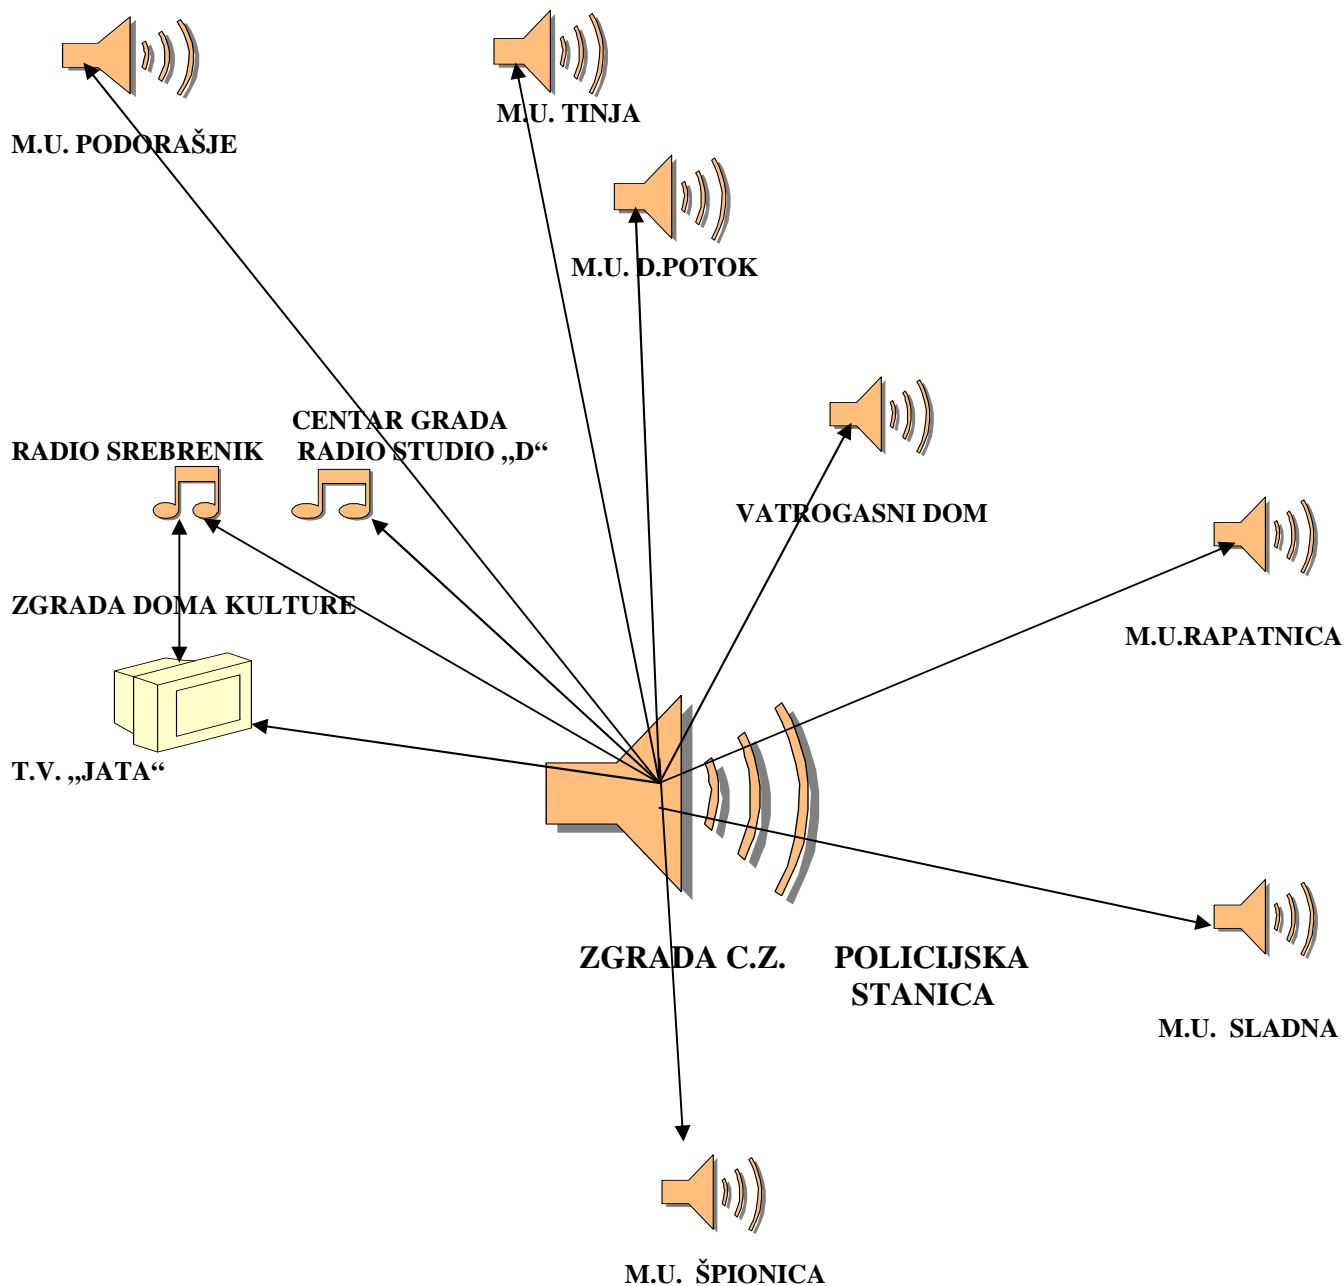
M.U. PODORAŠJE

M.U. TINJA

M.U. D.POTOK

CENTAR GRADA
RADIO STUDIO „D“

RADIO SREBRENIK

VATROGASNI DOM

M.U.RAPATNICA

ZGRADA DOMA KULTURE

T.V. „JATA“

ZGRADA C.Z.

POLICIJSKA STANICA

M.U. SLADNA

M.U. ŠPIONICA